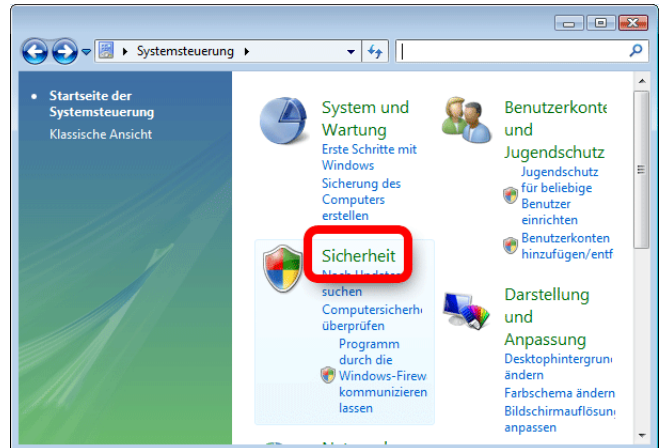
Systemsteuerung

Startseite der Systemsteuerung

Klassische Ansicht

System und Wartung

Erste Schritte mit Windows

Sicherung des Computers erstellen

Benutzerkonten und Jugendschutz

Jugendschutz für beliebige Benutzer einrichten

Benutzerkonten hinzufügen/entf

Sicherheit

Nach Updates suchen

Computersicherh überprüfen

Programm durch die Windows-Firew kommunizieren lassen

Darstellung und Anpassung

Desktophintergrun ändern

Farbschema ändern

Bildschirmauflösun anpassen

Netzwerk